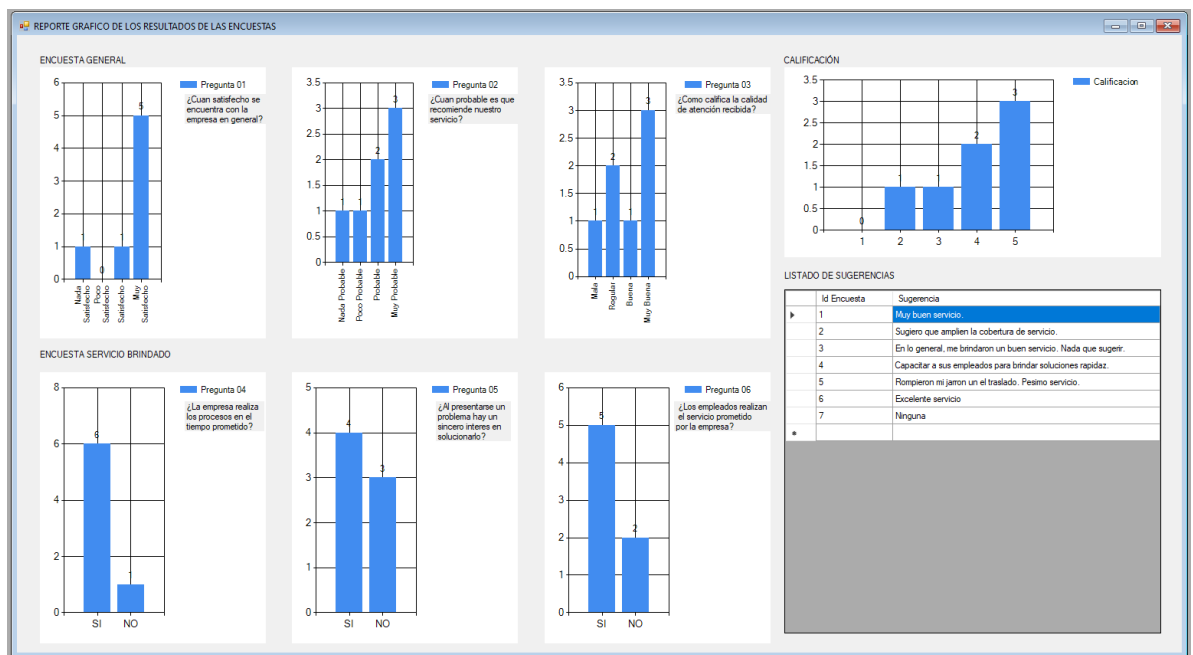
REPORTE GRAFICO DE LOS RESULTADOS DE LAS ENCUESTAS

ENCUESTA GENERAL

Pregunta 01
¿Cuan satisfecho se encuentra con la empresa en general?

6
5
4
3
2
1
0

1 0 1 5

Nada Satisfecho
Poco Satisfecho
Satisfecho
Muy Satisfecho

Pregunta 02
¿Cuan probable es que recomiende nuestro servicio?

3.5
3
2.5
2
1.5
1
0.5
0

1 1 2 3

Nada Probable
Poco Probable
Probable
Muy Probable

Pregunta 03
¿Como califica la calidad de atención recibida?

3.5
3
2.5
2
1.5
1
0.5
0

1 2 1 3

Mala
Regular
Buena
Muy Buena

CALIFICACIÓN

Calificacion

3.5
3
2.5
2
1.5
1
0.5
0

0 1 1 2 3

1 2 3 4 5

LISTADO DE SUGERENCIAS

| | Id Encuesta | Sugerencia |
|---|---|---|
| ▶ | 1 | Muy buen servicio. |
| | 2 | Sugiero que amplien la cobertura de servicio. |
| | 3 | En lo general, me brindaron un buen servicio. Nada que sugerir. |
| | 4 | Capacitar a sus empleados para brindar soluciones rapidaz. |
| | 5 | Rompieron mi jarron un el traslado. Pesimo servicio. |
| | 6 | Excelente servicio |
| | 7 | Ninguna |
| * | | |

ENCUESTA SERVICIO BRINDADO

Pregunta 04
¿La empresa realiza los procesos en el tiempo prometido?

8
6
4
2
0

6 1

SI NO

Pregunta 05
¿Al presentarse un problema hay un sincero interes en solucionarlo?

5
4
3
2
1
0

4 3

SI NO

Pregunta 06
¿Los empleados realizan el servicio prometido por la empresa?

6
5
4
3
2
1
0

5 2

SI NO